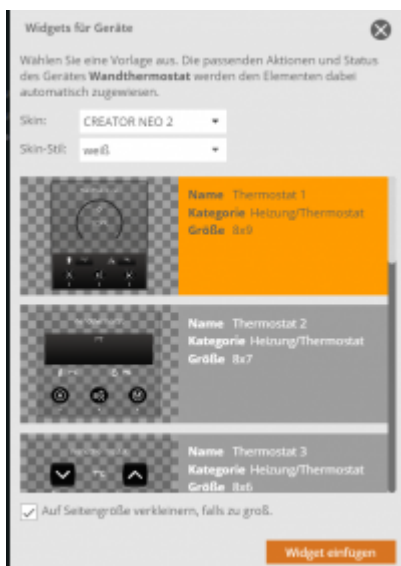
Widgets für Geräte

Wählen Sie eine Vorlage aus. Die passenden Aktionen und Status des Gerätes **Wandthermostat** werden den Elementen dabei automatisch zugewiesen.

Skin: CREATOR NEO 2

Skin-Stil: weiß

**Name** Thermostat 1
**Kategorie** Heizung/Thermostat
**Größe** 8x9

**Name** Thermostat 2
**Kategorie** Heizung/Thermostat
**Größe** 8x7

**Name** Thermostat 3
**Kategorie** Heizung/Thermostat
**Größe** 8x6

Auf Seitengröße verkleinern, falls zu groß.

Widget einfügen